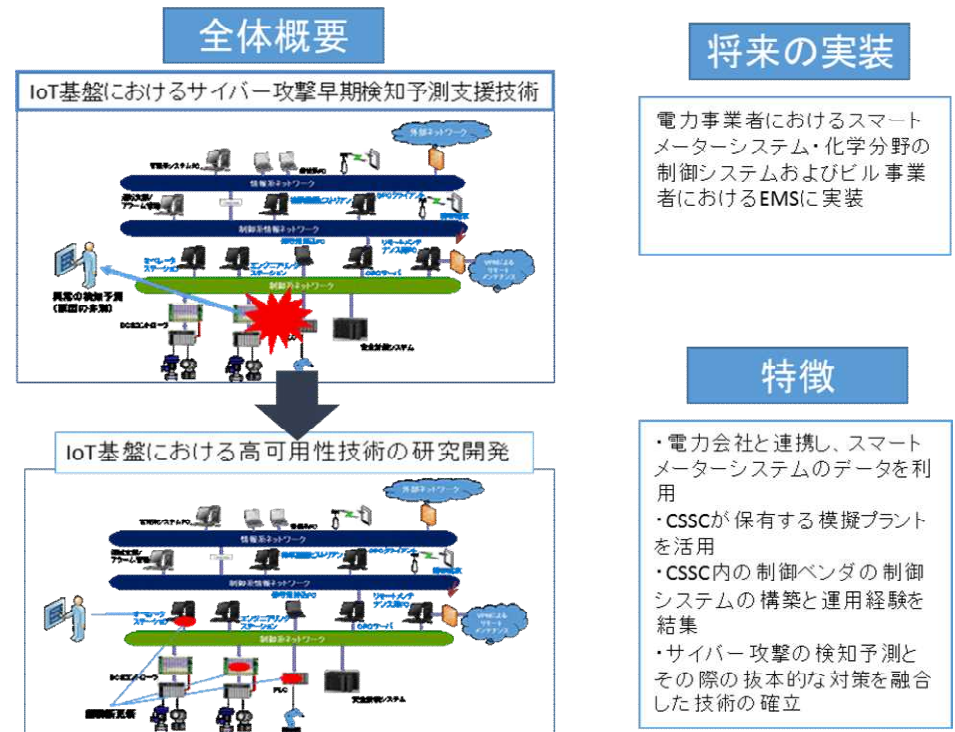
全体概要

IoT基盤におけるサイバー攻撃早期検知予測支援技術

外部ネットワーク
情報系ネットワーク
制御系情報ネットワーク
制御系ネットワーク
異常の検知予測
(原因の特定)
DCSコントローラ
安全計装システム
OPCサーバ
リモートメンテナンス用PC

IoT基盤における高可用性技術の研究開発

外部ネットワーク
情報系ネットワーク
制御系情報ネットワーク
制御系ネットワーク
DCSコントローラ
PLC
安全計装システム

将来の実装

電力事業者におけるスマートメーターシステム・化学分野の制御システムおよびビル事業者におけるEMSに実装

特徴

・電力会社と連携し、スマートメーターシステムのデータを利用
・CSSCが保有する模擬プラントを活用
・CSSC内の制御ベンダの制御システムの構築と運用経験を結集
・サイバー攻撃の検知予測とその際の抜本的な対策を融合した技術の確立